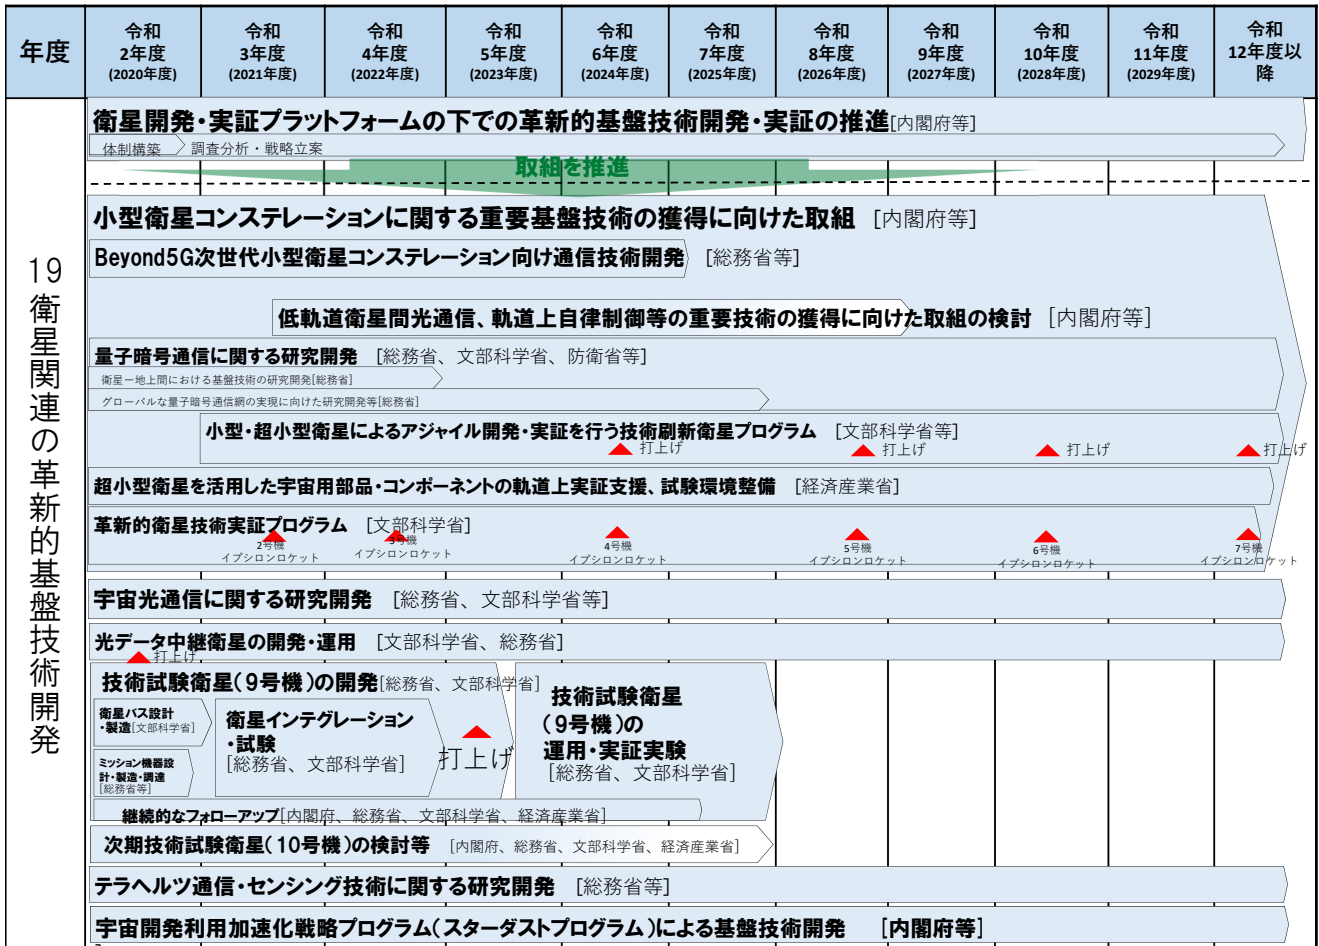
| 年度 | 令和 2年度 (2020年度) | 令和 3年度 (2021年度) | 令和 4年度 (2022年度) | 令和 5年度 (2023年度) | 令和 6年度 (2024年度) | 令和 7年度 (2025年度) | 令和 8年度 (2026年度) | 令和 9年度 (2027年度) | 令和 10年度 (2028年度) | 令和 11年度 (2029年度) | 令和 12年度以降 |
|---|---|---|---|---|---|---|---|---|---|---|---|

19 衛星関連の革新的基盤技術開発

衛星開発・実証プラットフォームの下での革新的基盤技術開発・実証の推進［内閣府等］

体制構築 調査分析・戦略立案

取組を推進

小型衛星コンステレーションに関する重要基盤技術の獲得に向けた取組 ［内閣府等］

Beyond5G次世代小型衛星コンステレーション向け通信技術開発 ［総務省等］

低軌道衛星間光通信、軌道上自律制御等の重要技術の獲得に向けた取組の検討 ［内閣府等］

量子暗号通信に関する研究開発 ［総務省、文部科学省、防衛省等］

衛星ー地上間における基盤技術の研究開発[総務省]

グローバルな量子暗号通信網の実現に向けた研究開発等[総務省]

小型・超小型衛星によるアジャイル開発・実証を行う技術刷新衛星プログラム ［文部科学省等］

打上げ 打上げ 打上げ 打上げ

超小型衛星を活用した宇宙用部品・コンポーネントの軌道上実証支援、試験環境整備 ［経済産業省］

革新的衛星技術実証プログラム ［文部科学省］

2号機 イプシロンロケット 3号機 イプシロンロケット 4号機 イプシロンロケット 5号機 イプシロンロケット 6号機 イプシロンロケット 7号機 イプシロンロケット

宇宙光通信に関する研究開発 ［総務省、文部科学省等］

光データ中継衛星の開発・運用 ［文部科学省、総務省］

打上げ

技術試験衛星（9号機）の開発［総務省、文部科学省］

衛星バス設計・製造[文部科学省]

ミッション機器設計・製造・調達[総務省等]

衛星インテグレーション・試験 ［総務省、文部科学省］

打上げ

技術試験衛星（9号機）の運用・実証実験 ［総務省、文部科学省］

継続的なフォローアップ［内閣府、総務省、文部科学省、経済産業省］

次期技術試験衛星（10号機）の検討等 ［内閣府、総務省、文部科学省、経済産業省］

テラヘルツ通信・センシング技術に関する研究開発 ［総務省等］

宇宙開発利用加速化戦略プログラム（スターダストプログラム）による基盤技術開発 ［内閣府等］